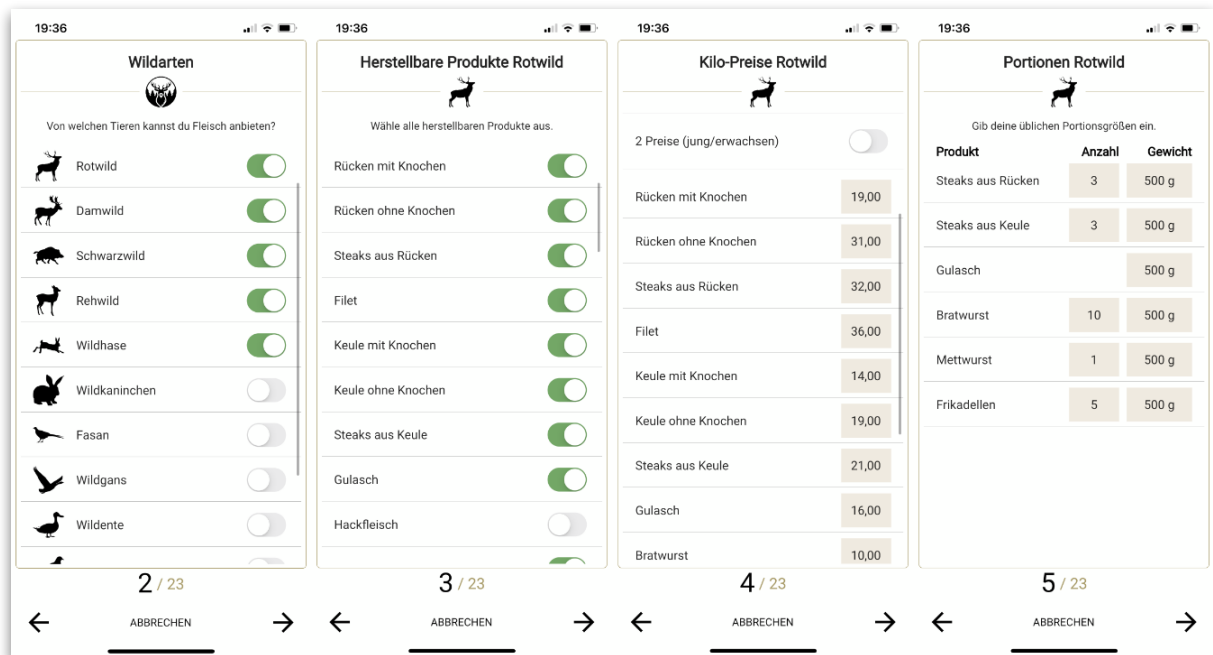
19:36

Wildarten

Von welchen Tieren kannst du Fleisch anbieten?

Rotwild
Damwild
Schwarzwild
Rehwild
Wildhase
Wildkaninchen
Fasan
Wildgans
Wildente

2 / 23

← ABBRECHEN →

19:36

Herstellbare Produkte Rotwild

Wähle alle herstellbaren Produkte aus.

Rücken mit Knochen
Rücken ohne Knochen
Steaks aus Rücken
Filet
Keule mit Knochen
Keule ohne Knochen
Steaks aus Keule
Gulasch
Hackfleisch

3 / 23

← ABBRECHEN →

19:36

Kilo-Preise Rotwild

2 Preise (jung/erwachsen)

| | |
|---|---|
| Rücken mit Knochen | 19,00 |
| Rücken ohne Knochen | 31,00 |
| Steaks aus Rücken | 32,00 |
| Filet | 36,00 |
| Keule mit Knochen | 14,00 |
| Keule ohne Knochen | 19,00 |
| Steaks aus Keule | 21,00 |
| Gulasch | 16,00 |
| Bratwurst | 10,00 |

4 / 23

← ABBRECHEN →

19:36

Portionen Rotwild

Gib deine üblichen Portionsgrößen ein.

| Produkt | Anzahl | Gewicht |
|---|---|---|
| Steaks aus Rücken | 3 | 500 g |
| Steaks aus Keule | 3 | 500 g |
| Gulasch | | 500 g |
| Bratwurst | 10 | 500 g |
| Mettwurst | 1 | 500 g |
| Frikadellen | 5 | 500 g |

5 / 23

← ABBRECHEN →